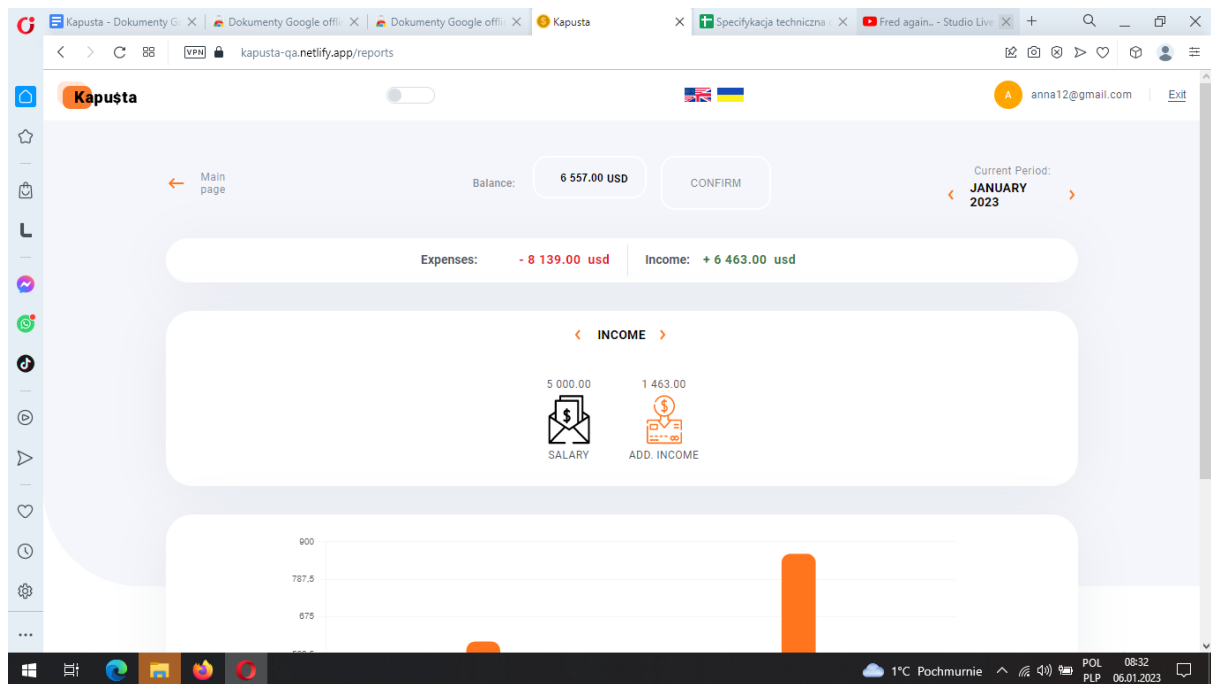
Kapusta - Dokumenty G
Dokumenty Google offi
Dokumenty Google offi
Kapusta
Specyfikacja techniczna
Fred again.. - Studio Live
VPN kapusta-qa.netlify.app/reports

Kapu$ta
A anna12@gmail.com Exit

Main page
Balance: 6 557.00 USD CONFIRM
Current Period:
JANUARY 2023

Expenses: - 8 139.00 usd Income: + 6 463.00 usd

INCOME

5 000.00
SALARY

1 463.00
ADD. INCOME

900
787.5
675
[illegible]

1°C Pochmurnie POL PLP 08:32 06.01.2023